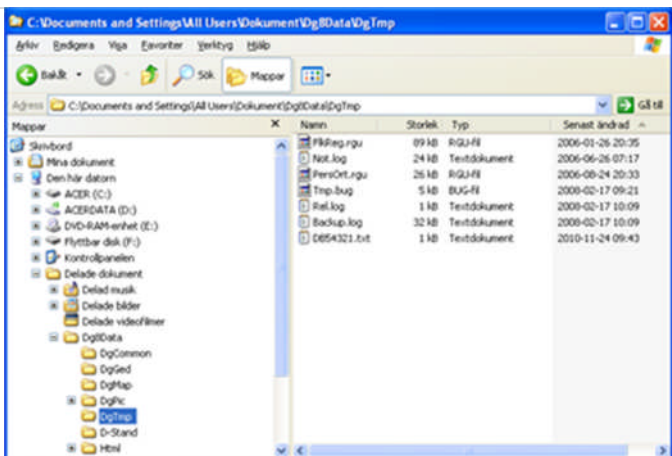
C:\Documents and Settings\All Users\Dokument\DgBData\DgTmp

Arkiv Redigera Visa Favoriter Verktyg Hjälp

Bakåt Sök Mappar

Adress C:\Documents and Settings\All Users\Dokument\DgBData\DgTmp Gå till

Mappar

Skrivbord
Mina dokument
Den här datorn
ACER (C:)
ACERDATA (D:)
DVD-RAM-enhet (E:)
Flyttbar disk (F:)
Kontrollpanelen
Delade dokument
Delad musik
Delade bilder
Delade videofilmer
DgBData
DgCommon
DgGed
DgMap
DgPic
DgTmp
D-Stand
Html

| Namn | Storlek | Typ | Senast ändrad |
|---|---|---|---|
| FlkReg.rgu | 89 kB | RGU-fil | 2006-01-26 20:35 |
| Not.log | 24 kB | Textdokument | 2006-06-26 07:17 |
| PersOrt.rgu | 26 kB | RGU-fil | 2006-08-24 20:33 |
| Tmp.bug | 5 kB | BUG-fil | 2008-02-17 09:21 |
| Rel.log | 1 kB | Textdokument | 2008-02-17 10:09 |
| Backup.log | 32 kB | Textdokument | 2008-02-17 10:09 |
| DB54321.txt | 1 kB | Textdokument | 2010-11-24 09:43 |